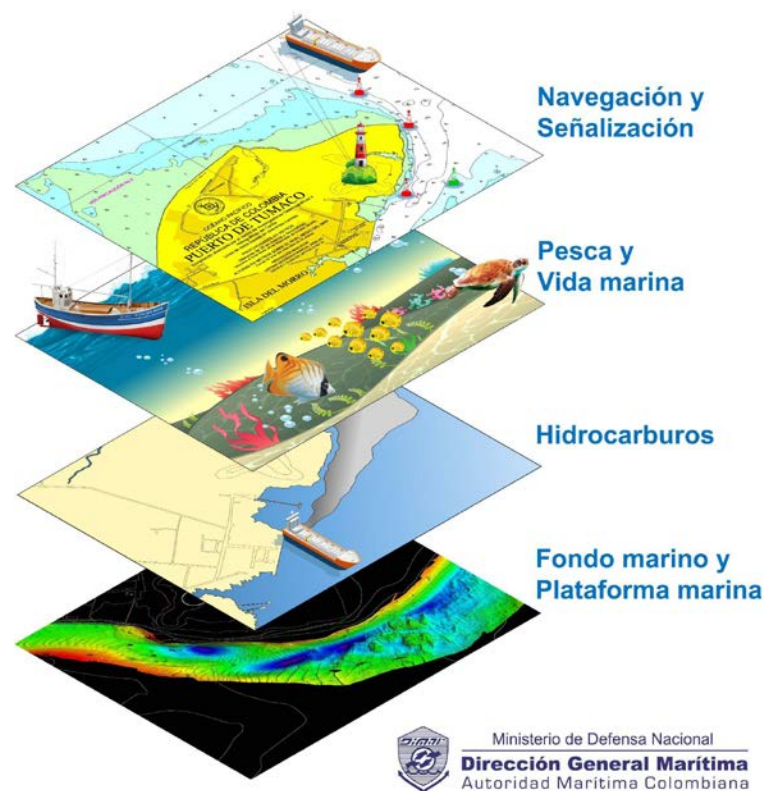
Navegación y Señalización

OCÉANO PACÍFICO
REPÚBLICA DE COLOMBIA
PUERTO DE TUMACO

ISLA DEL MORRO

Pesca y Vida marina

Hidrocarburos

Fondo marino y Plataforma marina

DIMAR

Ministerio de Defensa Nacional
Dirección General Marítima
Autoridad Marítima Colombiana